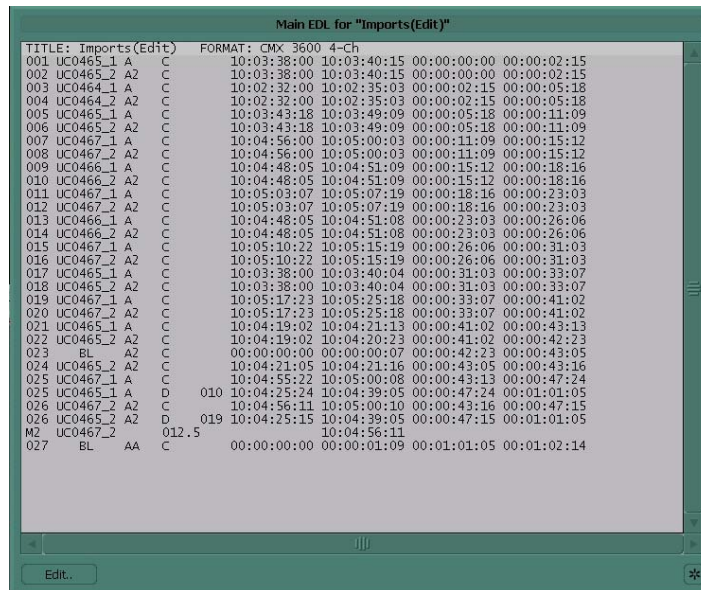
Main EDL for "Imports(Edit)"

TITLE: Imports(Edit) FORMAT: CMX 3600 4-Ch
001 UC0465_1 A C 10:03:38:00 10:03:40:15 00:00:00:00 00:00:02:15
002 UC0465_2 A2 C 10:03:38:00 10:03:40:15 00:00:00:00 00:00:02:15
003 UC0464_1 A C 10:02:32:00 10:02:35:03 00:00:02:15 00:00:05:18
004 UC0464_2 A2 C 10:02:32:00 10:02:35:03 00:00:02:15 00:00:05:18
005 UC0465_1 A C 10:03:43:18 10:03:49:09 00:00:05:18 00:00:11:09
006 UC0465_2 A2 C 10:03:43:18 10:03:49:09 00:00:05:18 00:00:11:09
007 UC0467_1 A C 10:04:56:00 10:05:00:03 00:00:11:09 00:00:15:12
008 UC0467_2 A2 C 10:04:56:00 10:05:00:03 00:00:11:09 00:00:15:12
009 UC0466_1 A C 10:04:48:05 10:04:51:09 00:00:15:12 00:00:18:16
010 UC0466_2 A2 C 10:04:48:05 10:04:51:09 00:00:15:12 00:00:18:16
011 UC0467_1 A C 10:05:03:07 10:05:07:19 00:00:18:16 00:00:23:03
012 UC0467_2 A2 C 10:05:03:07 10:05:07:19 00:00:18:16 00:00:23:03
013 UC0466_1 A C 10:04:48:05 10:04:51:08 00:00:23:03 00:00:26:06
014 UC0466_2 A2 C 10:04:48:05 10:04:51:08 00:00:23:03 00:00:26:06
015 UC0467_1 A C 10:05:10:22 10:05:15:19 00:00:26:06 00:00:31:03
016 UC0467_2 A2 C 10:05:10:22 10:05:15:19 00:00:26:06 00:00:31:03
017 UC0465_1 A C 10:03:38:00 10:03:40:04 00:00:31:03 00:00:33:07
018 UC0465_2 A2 C 10:03:38:00 10:03:40:04 00:00:31:03 00:00:33:07
019 UC0467_1 A C 10:05:17:23 10:05:25:18 00:00:33:07 00:00:41:02
020 UC0467_2 A2 C 10:05:17:23 10:05:25:18 00:00:33:07 00:00:41:02
021 UC0465_1 A C 10:04:19:02 10:04:21:13 00:00:41:02 00:00:43:13
022 UC0465_2 A2 C 10:04:19:02 10:04:20:23 00:00:41:02 00:00:42:23
023 BL A2 C 00:00:00:00 00:00:00:07 00:00:42:23 00:00:43:05
024 UC0465_2 A2 C 10:04:21:05 10:04:21:16 00:00:43:05 00:00:43:16
025 UC0467_1 A C 10:04:55:22 10:05:00:08 00:00:43:13 00:00:47:24
025 UC0465_1 A D 010 10:04:25:24 10:04:39:05 00:00:47:24 00:01:01:05
026 UC0467_2 A2 C 10:04:56:11 10:05:00:10 00:00:43:16 00:00:47:15
026 UC0465_2 A2 D 019 10:04:25:15 10:04:39:05 00:00:47:15 00:01:01:05
M2 UC0467_2 012.5 10:04:56:11
027 BL AA C 00:00:00:00 00:00:01:09 00:01:01:05 00:01:02:14

Edit..